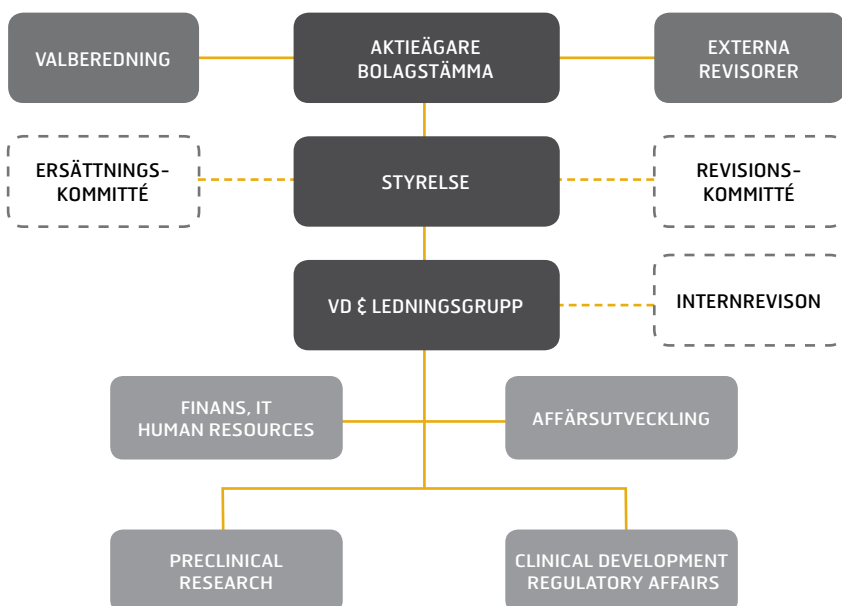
VALBEREDNING

AKTIEÄGARE BOLAGSTÄMMA

EXTERNA REVISORER

ERSÄTTNINGS-KOMMITTÉ

STYRELSE

REVISIONS-KOMMITTÉ

VD & LEDNINGSGRUPP

INTERNREVISON

FINANS, IT HUMAN RESOURCES

AFFÄRSUTVECKLING

PRECLINICAL RESEARCH

CLINICAL DEVELOPMENT REGULATORY AFFAIRS